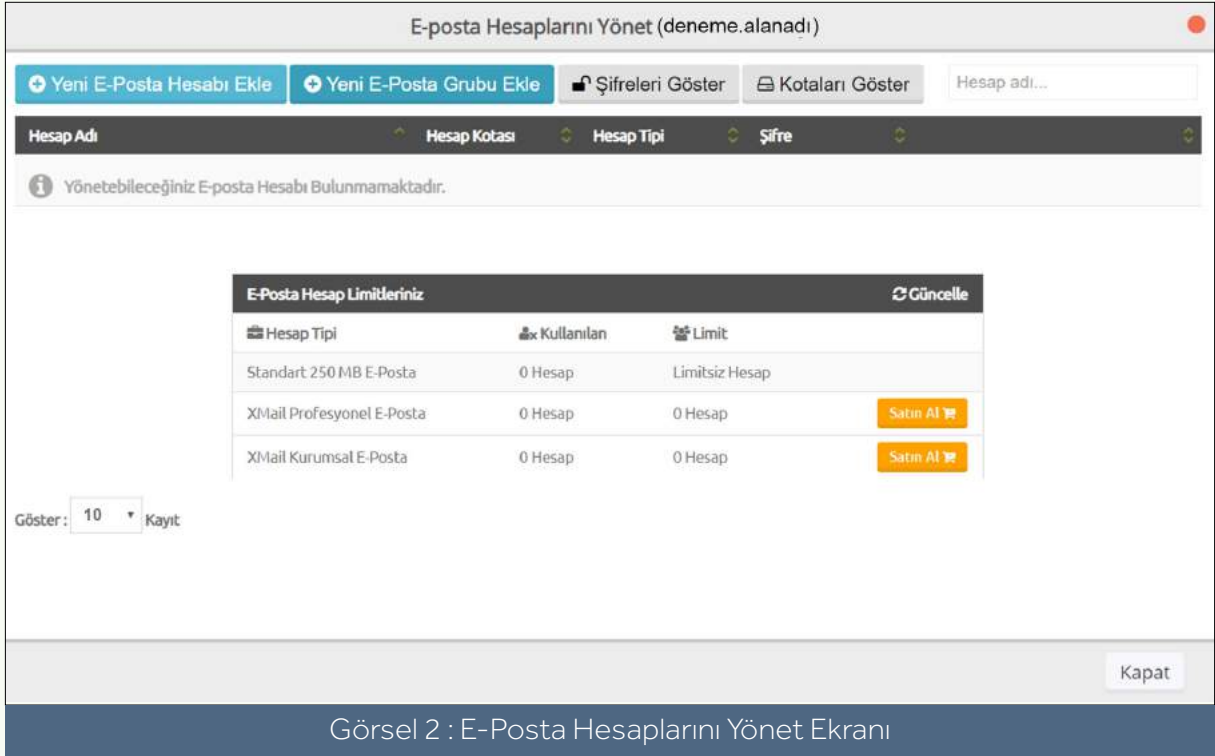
E-posta Hesaplarını Yönet (deneme.alanadı)

Yeni E-Posta Hesabı Ekle | Yeni E-Posta Grubu Ekle | Şifreleri Göster | Kotaları Göster | Hesap adı...

| Hesap Adı | Hesap Kotası | Hesap Tipi | Şifre |
|---|---|---|---|
| Yönetebileceğiniz E-posta Hesabı Bulunmamaktadır. | | | |

E-Posta Hesap Limitleriniz  Güncelle

| Hesap Tipi | Kullanılan | Limit | |
|---|---|---|---|
| Standart 250 MB E-Posta | 0 Hesap | Limitsiz Hesap | |
| XMail Profesyonel E-Posta | 0 Hesap | 0 Hesap | Satın Al |
| XMail Kurumsal E-Posta | 0 Hesap | 0 Hesap | Satın Al |

Göster : 10 Kayıt

Kapat

Görsel 2 : E-Posta Hesaplarını Yönet Ekranı